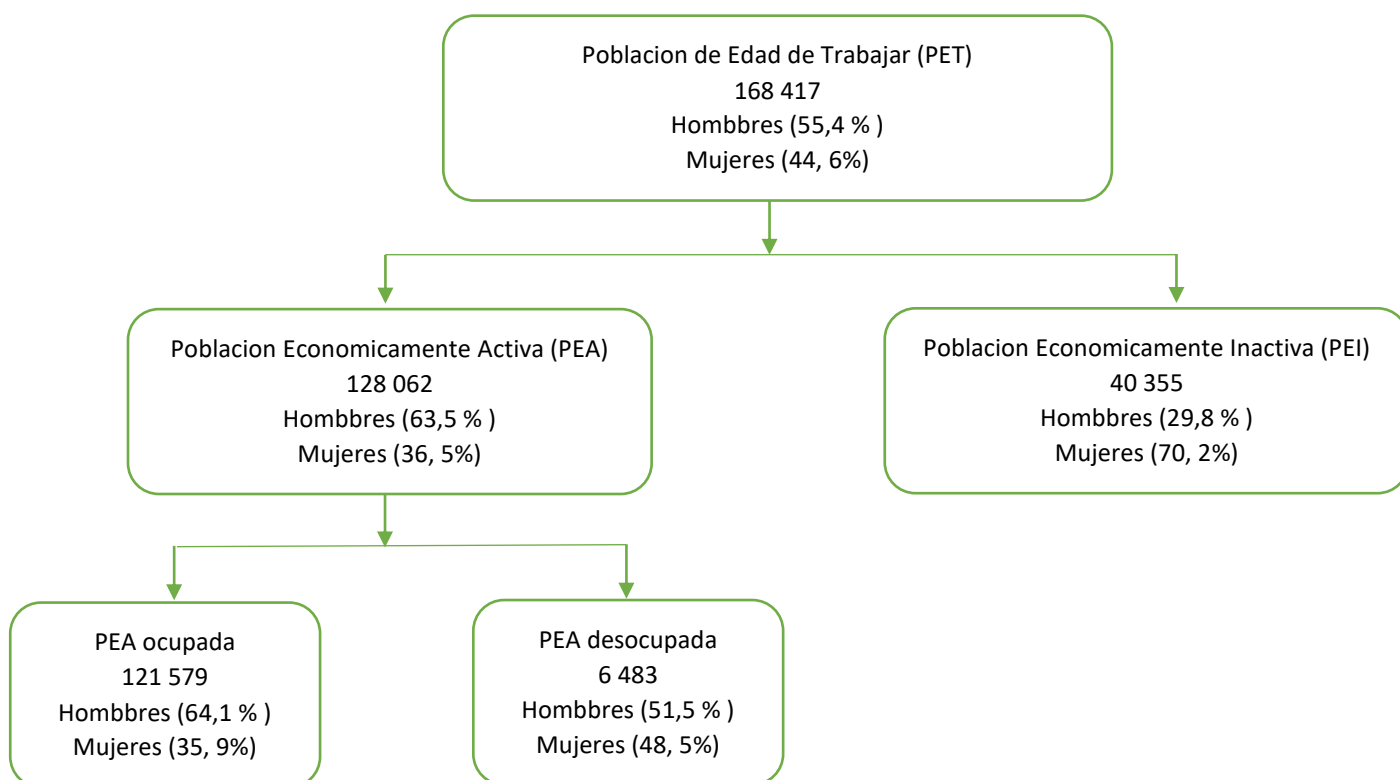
Poblacion de Edad de Trabajar (PET)
168 417
Hombbres (55,4 % )
Mujeres (44, 6%)

Poblacion Economicamente Activa (PEA)
128 062
Hombbres (63,5 % )
Mujeres (36, 5%)

Poblacion Economicamente Inactiva (PEI)
40 355
Hombbres (29,8 % )
Mujeres (70, 2%)

PEA ocupada
121 579
Hombbres (64,1 % )
Mujeres (35, 9%)

PEA desocupada
6 483
Hombbres (51,5 % )
Mujeres (48, 5%)